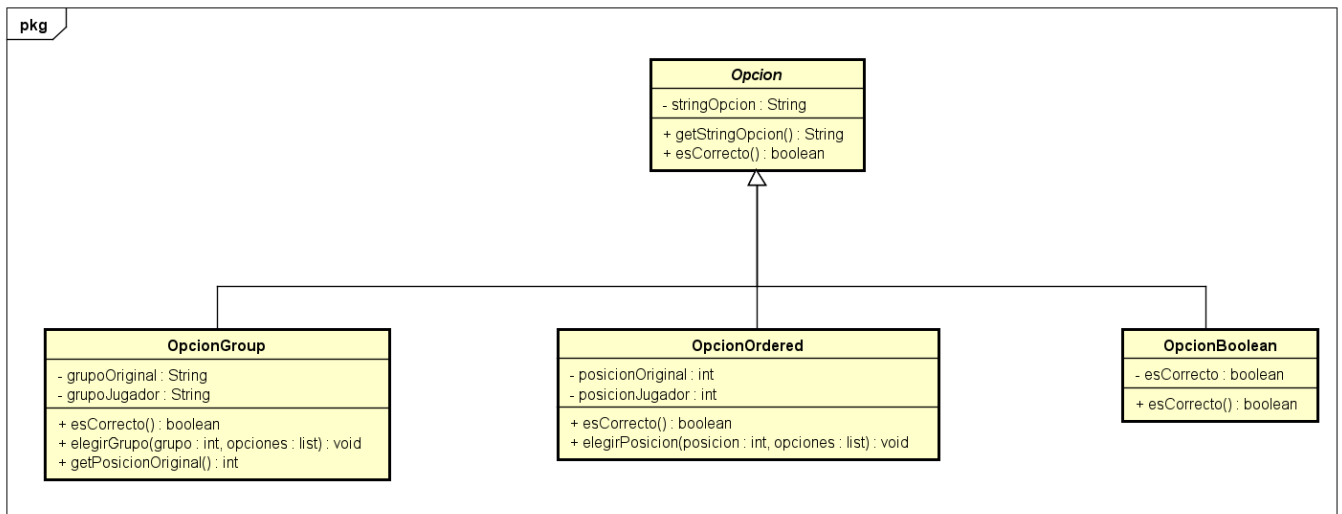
pkg

Opcion

- stringOpcion : String

+ getStringOpcion() : String
+ esCorrecto() : boolean

OpcionGroup

- grupoOriginal : String
- grupoJugador : String

+ esCorrecto() : boolean
+ elegirGrupo(grupo : int, opciones : list) : void
+ getPosicionOriginal() : int

OpcionOrdered

- posicionOriginal : int
- posicionJugador : int

+ esCorrecto() : boolean
+ elegirPosicion(posicion : int, opciones : list) : void

OpcionBoolean

- esCorrecto : boolean

+ esCorrecto() : boolean